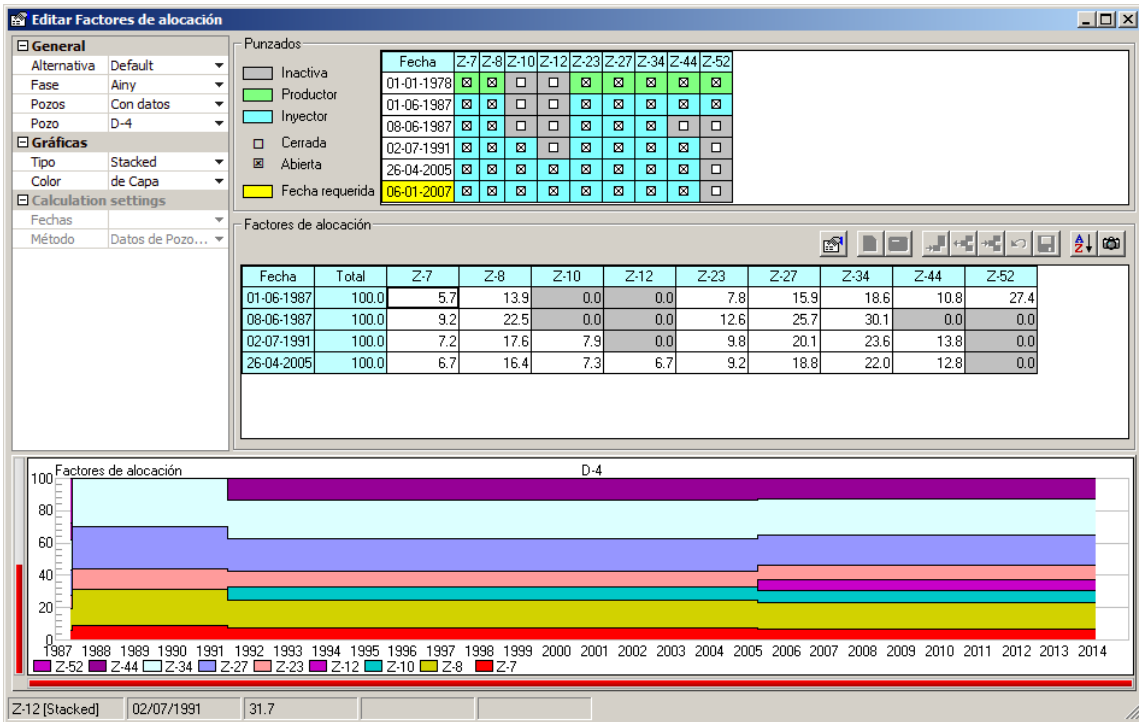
Editar Factores de alocación

General
| Alternativa | Default |
|---|---|
| Fase | Ainy |
| Pozos | Con datos |
| Pozo | D-4 |

Gráficas
| Tipo | Stacked |
|---|---|
| Color | de Capa |

Calculation settings
| Fechas | |
|---|---|
| Método | Datos de Pozo... |

Punzados

Inactiva
Productor
Inyector
Cerrada
Abierta
Fecha requerida

| Fecha | Z-7 | Z-8 | Z-10 | Z-12 | Z-23 | Z-27 | Z-34 | Z-44 | Z-52 |
|---|---|---|---|---|---|---|---|---|---|
| 01-01-1978 | ⊠ | ⊠ | □ | □ | ⊠ | ⊠ | ⊠ | ⊠ | ⊠ |
| 01-06-1987 | ⊠ | ⊠ | □ | □ | ⊠ | ⊠ | ⊠ | ⊠ | ⊠ |
| 08-06-1987 | ⊠ | ⊠ | □ | □ | ⊠ | ⊠ | ⊠ | □ | □ |
| 02-07-1991 | ⊠ | ⊠ | ⊠ | □ | ⊠ | ⊠ | ⊠ | ⊠ | □ |
| 26-04-2005 | ⊠ | ⊠ | ⊠ | ⊠ | ⊠ | ⊠ | ⊠ | ⊠ | □ |
| 06-01-2007 | ⊠ | ⊠ | ⊠ | ⊠ | ⊠ | ⊠ | ⊠ | ⊠ | □ |

Factores de alocación

| Fecha | Total | Z-7 | Z-8 | Z-10 | Z-12 | Z-23 | Z-27 | Z-34 | Z-44 | Z-52 |
|---|---|---|---|---|---|---|---|---|---|---|
| 01-06-1987 | 100.0 | 5.7 | 13.9 | 0.0 | 0.0 | 7.8 | 15.9 | 18.6 | 10.8 | 27.4 |
| 08-06-1987 | 100.0 | 9.2 | 22.5 | 0.0 | 0.0 | 12.6 | 25.7 | 30.1 | 0.0 | 0.0 |
| 02-07-1991 | 100.0 | 7.2 | 17.6 | 7.9 | 0.0 | 9.8 | 20.1 | 23.6 | 13.8 | 0.0 |
| 26-04-2005 | 100.0 | 6.7 | 16.4 | 7.3 | 6.7 | 9.2 | 18.8 | 22.0 | 12.8 | 0.0 |

Factores de alocación
D-4
100
80
60
40
20
0
1987 1988 1989 1990 1991 1992 1993 1994 1995 1996 1997 1998 1999 2000 2001 2002 2003 2004 2005 2006 2007 2008 2009 2010 2011 2012 2013 2014
Z-52 Z-44 Z-34 Z-27 Z-23 Z-12 Z-10 Z-8 Z-7

Z-12 [Stacked] | 02/07/1991 | 31.7